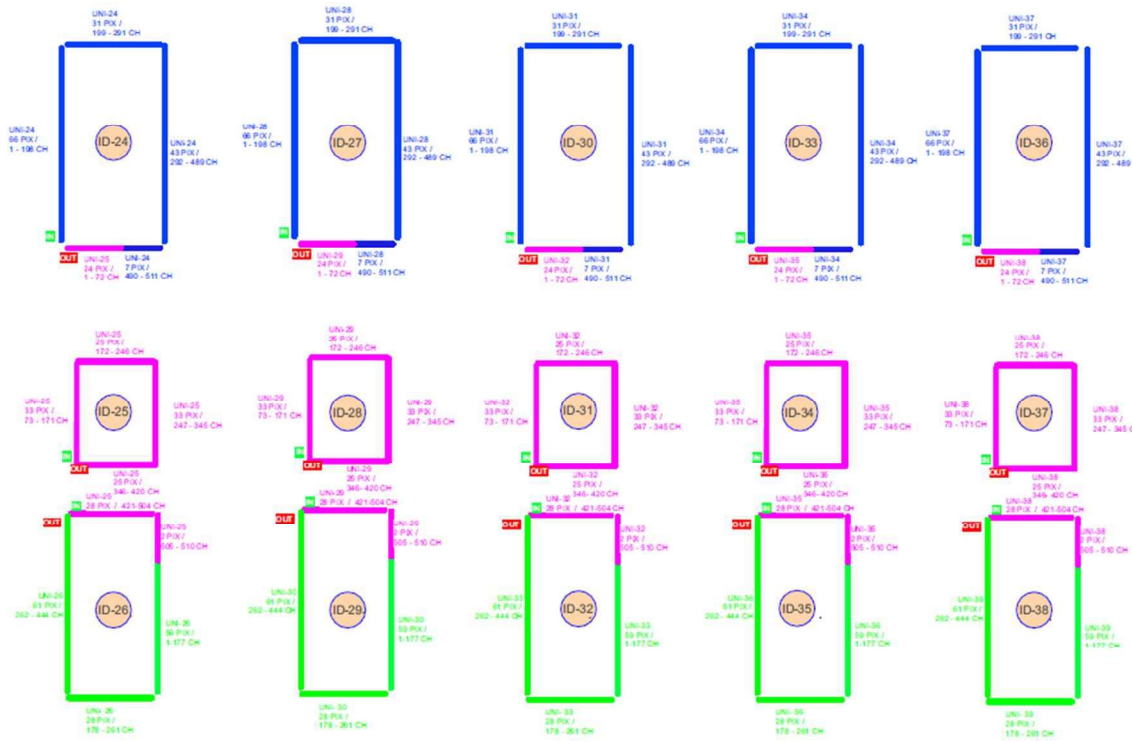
UNI-24
31 PIX /
199 - 291 CH

UNI-24
66 PIX /
1 - 198 CH

ID-24

UNI-24
43 PIX /
292 - 489 CH

IN
OUT

UNI-25
24 PIX /
1 - 72 CH

UNI-24
7 PIX /
490 - 511 CH

UNI-28
31 PIX /
199 - 291 CH

UNI-28
66 PIX /
1 - 198 CH

ID-27

UNI-28
43 PIX /
292 - 489 CH

IN
OUT

UNI-29
24 PIX /
1 - 72 CH

UNI-28
7 PIX /
490 - 511 CH

UNI-31
31 PIX /
199 - 291 CH

UNI-31
66 PIX /
1 - 198 CH

ID-30

UNI-31
43 PIX /
292 - 489 CH

IN
OUT

UNI-32
24 PIX /
1 - 72 CH

UNI-31
7 PIX /
490 - 511 CH

UNI-34
31 PIX /
199 - 291 CH

UNI-34
66 PIX /
1 - 198 CH

ID-33

UNI-34
43 PIX /
292 - 489 CH

IN
OUT

UNI-35
24 PIX /
1 - 72 CH

UNI-34
7 PIX /
490 - 511 CH

UNI-37
31 PIX /
199 - 291 CH

UNI-37
66 PIX /
1 - 198 CH

ID-36

UNI-37
43 PIX /
292 - 489

IN
OUT

UNI-38
24 PIX /
1 - 72 CH

UNI-37
7 PIX /
490 - 511 CH

UNI-25
25 PIX /
172 - 246 CH

UNI-25
33 PIX /
73 - 171 CH

ID-25

UNI-25
33 PIX /
247 - 345 CH

IN
OUT

UNI-25
25 PIX /
346 - 420 CH

UNI-29
25 PIX /
172 - 246 CH

UNI-29
33 PIX /
73 - 171 CH

ID-28

UNI-29
33 PIX /
247 - 345 CH

IN
OUT

UNI-29
25 PIX /
346 - 420 CH

UNI-32
25 PIX /
172 - 246 CH

UNI-32
33 PIX /
73 - 171 CH

ID-31

UNI-32
33 PIX /
247 - 345 CH

IN
OUT

UNI-32
25 PIX /
346 - 420 CH

UNI-35
25 PIX /
172 - 246 CH

UNI-35
33 PIX /
73 - 171 CH

ID-34

UNI-35
33 PIX /
247 - 345 CH

IN
OUT

UNI-35
25 PIX /
346 - 420 CH

UNI-38
25 PIX /
172 - 246 CH

UNI-38
33 PIX /
73 - 171 CH

ID-37

UNI-38
33 PIX /
247 - 345 CH

IN
OUT

UNI-38
25 PIX /
346 - 420 CH

IN
UNI-25
28 PIX / 421-504 CH

OUT

UNI-25
2 PIX /
505 - 510 CH

UNI-26
61 PIX /
262 - 444 CH

ID-26

UNI-26
59 PIX /
1 - 177 CH

UNI-26
28 PIX /
178 - 261 CH

IN
UNI-29
28 PIX / 421-504 CH

OUT

UNI-29
2 PIX /
505 - 510 CH

UNI-30
61 PIX /
262 - 444 CH

ID-29

UNI-30
59 PIX /
1 - 177 CH

UNI-30
28 PIX /
178 - 261 CH

IN
UNI-32
28 PIX / 421-504 CH

OUT

UNI-32
2 PIX /
505 - 510 CH

UNI-33
61 PIX /
262 - 444 CH

ID-32

UNI-33
59 PIX /
1 - 177 CH

UNI-33
28 PIX /
178 - 261 CH

IN
UNI-35
28 PIX / 421-504 CH

OUT

UNI-35
2 PIX /
505 - 510 CH

UNI-36
61 PIX /
262 - 444 CH

ID-35

UNI-36
59 PIX /
1 - 177 CH

UNI-36
28 PIX /
178 - 261 CH

IN
UNI-38
28 PIX / 421-504 CH

OUT

UNI-38
2 PIX /
505 - 510 CH

UNI-39
61 PIX /
262 - 444 CH

ID-38

UNI-39
59 PIX /
1 - 177 CH

UNI-39
28 PIX /
178 - 261 CH